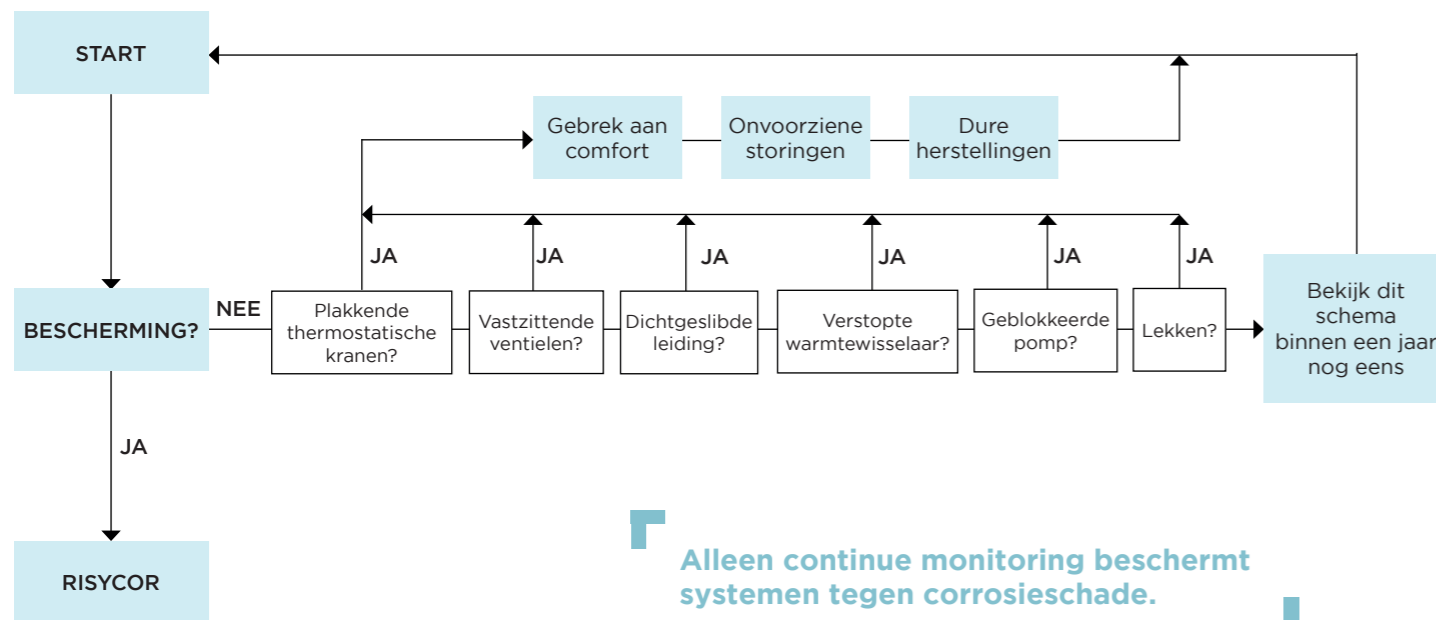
START

Gebrek aan comfort

Onvoorziene storingen

Dure herstellingen

JA

JA

JA

JA

JA

JA

BESCHERMING?

NEE

Plakkende thermostatische kranen?

Vastzittende ventielen?

Dichtgeslibde leiding?

Verstopte warmtewisselaar?

Geblokkeerde pomp?

Lekken?

Bekijk dit schema binnen een jaar nog eens

JA

RISYCOR

Alleen continue monitoring beschermt systemen tegen corrosieschade.